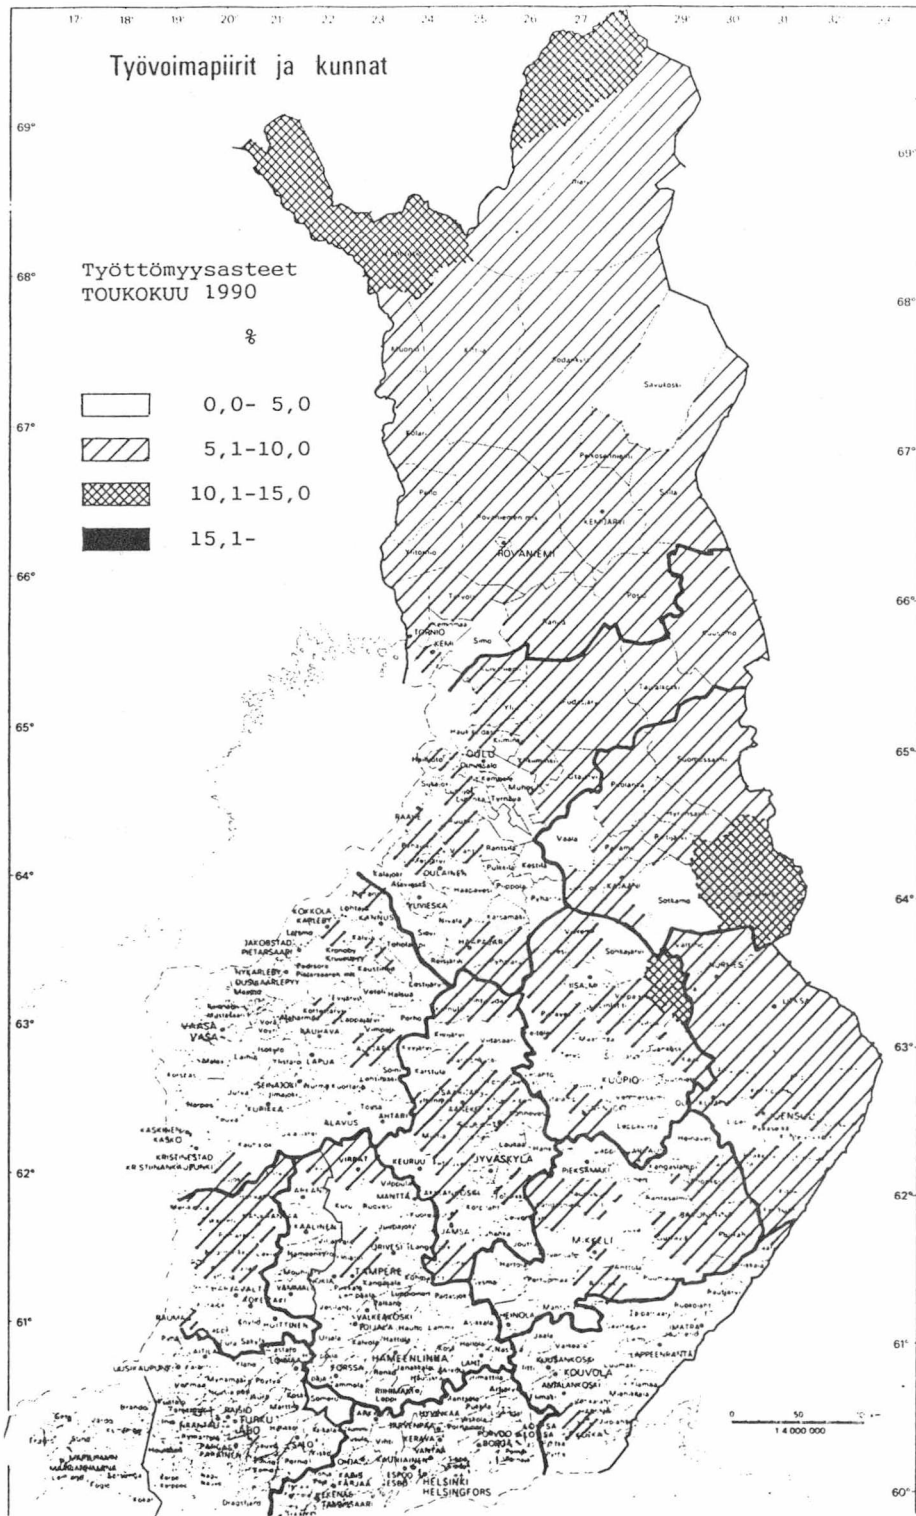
Työvoimapiirit ja kunnat

Työttömyysasteet
TOUKOKUU 1990

%

0,0- 5,0
5,1-10,0
10,1-15,0
15,1-

17° 18° 19° 20° 21° 22° 23° 24° 25° 26° 27° 29° 30° 31° 32° 33°

69° 68° 67° 66° 65° 64° 63° 62° 61° 60°

Savukoski
Sodankylä
Kolari
Pello
Salla
KEMIJÄRVI
ROVANIEMI
Posio
Kuusamo
TORNIO
KEMI
Simo
Ranua
Taivalkoski
Pudasjärvi
OULU
Suomussalmi
Puolanka
RAAHE
Vaala
KAJAANI
Sotkamo
OULAINEN
YLIVIESKA
KOKKOLA
KARLEBY
Kannus
JAKOBSTAD
PIETARSAARI
NYKARLEBY
UUSIKAARLEPYY
VASA
VAASA
LAPUA
SEINÄJOKI
KURIKKA
KASKINEN
KASKÖ
KRISTINESTAD
KRISTIINANKAUPUNKI
ALAVUS
ÄHTÄRI
IISALMI
KUOPIO
JOENSUU
NURMES
VIRRAT
KEURUU
JYVÄSKYLÄ
MÄNTTÄ
PIEKSÄMÄKI
JÄMSÄ
MIKKELI
TAMPERE
KANKAANPÄÄ
RAUMA
HUITTINEN
VALKEAKOSKI
TOIJALA
HEINOLA
LOIMAA
FORSSA
HÄMEENLINNA
LAHTI
KUUSANKOSKI
KOUVOLA
ANJALANKOSKI
LAPPEENRANTA
IMATRA
RIIHIMÄKI
HYVINKÄÄ
JÄRVENPÄÄ
KERAVA
VANTAA
PORVOO
BORGÅ
LOVIISA
KOTKA
TURKU
ÅBO
PARAINEN
SALO
ESPOO
ESBO
HELSINKI
HELSINGFORS
KAUNIAINEN
KARIS
EKENÄS
TAMMISAARI
HANKO

0 50
1:4 000 000